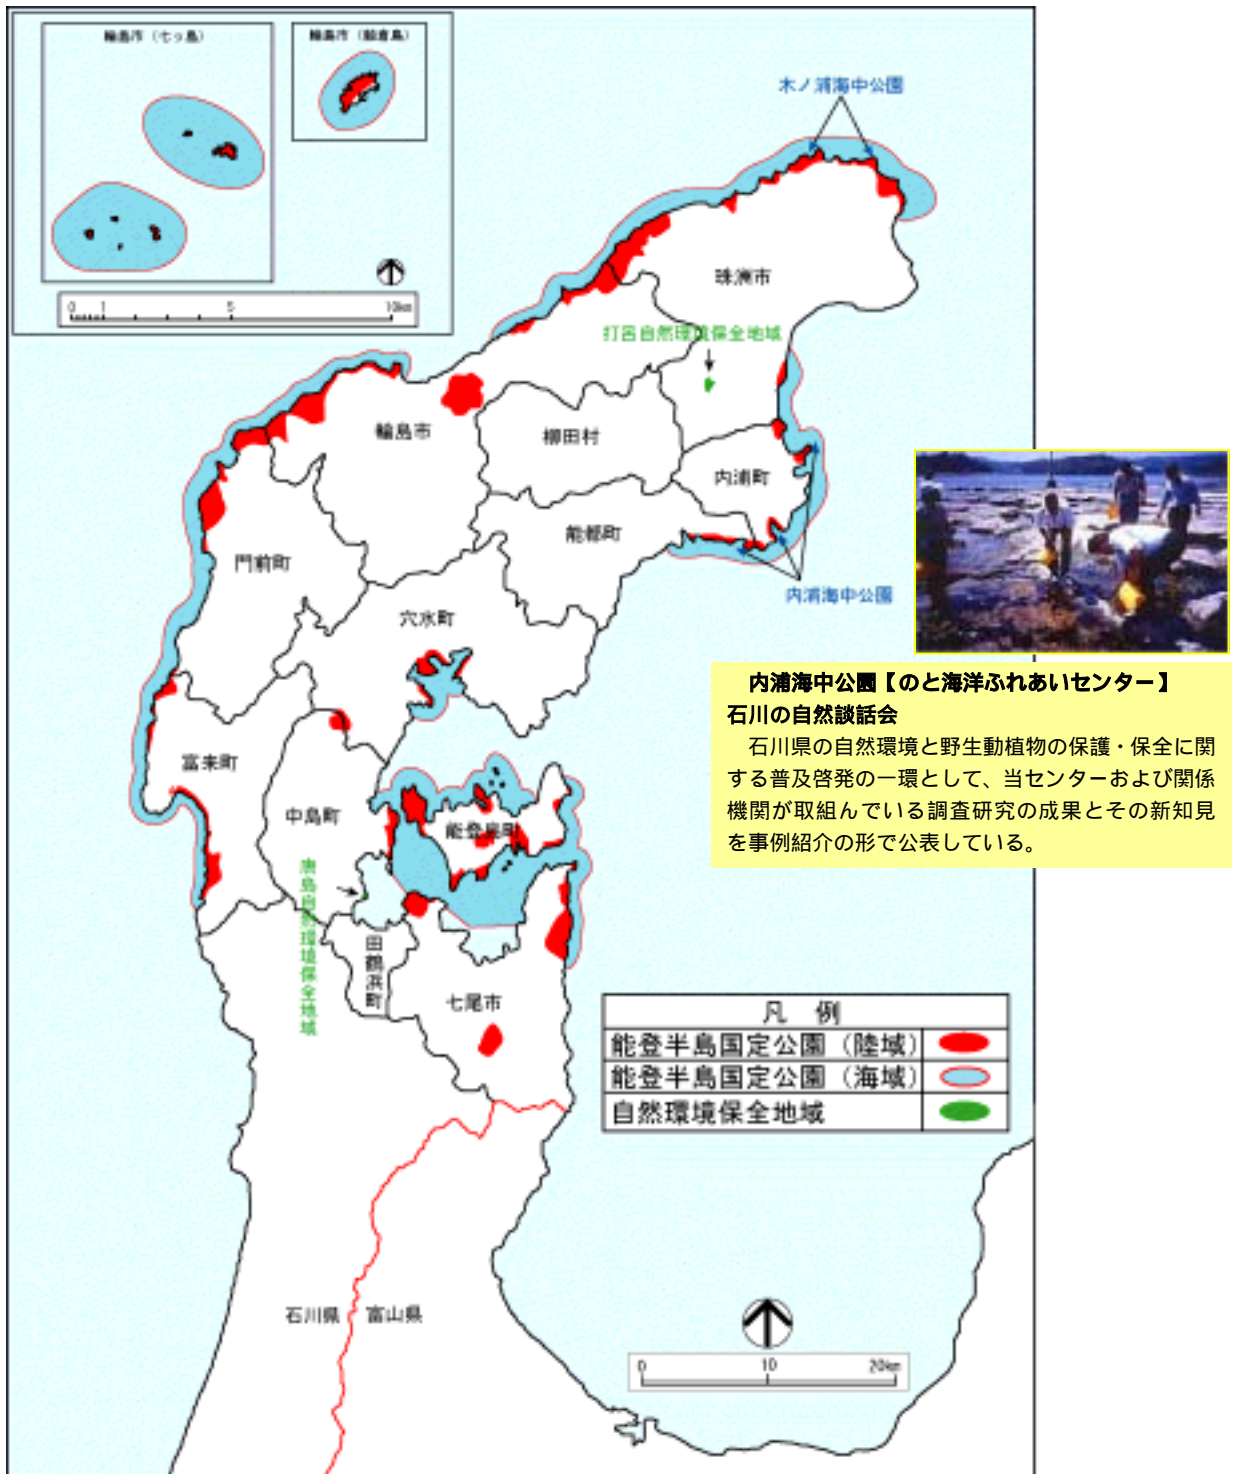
輪島市（七ッ島）

輪島市（舳倉島）

0 1 5 10km

木ノ浦海中公園

珠洲市

打呂自然環境保全地域

輪島市

柳田村

内浦町

能都町

門前町

穴水町

内浦海中公園

内浦海中公園【のと海洋ふれあいセンター】
石川の自然談話会
石川県の自然環境と野生動植物の保護・保全に関する普及啓発の一環として、当センターおよび関係機関が取組んでいる調査研究の成果とその新知見を事例紹介の形で公表している。

富来町

中島町

能登島町

唐島自然環境保全地域

田鶴浜町

七尾市

| 凡　例 | |
|---|---|
| 能登半島国定公園（陸域） | |
| 能登半島国定公園（海域） | |
| 自然環境保全地域 | |

石川県　富山県

0 10 20km